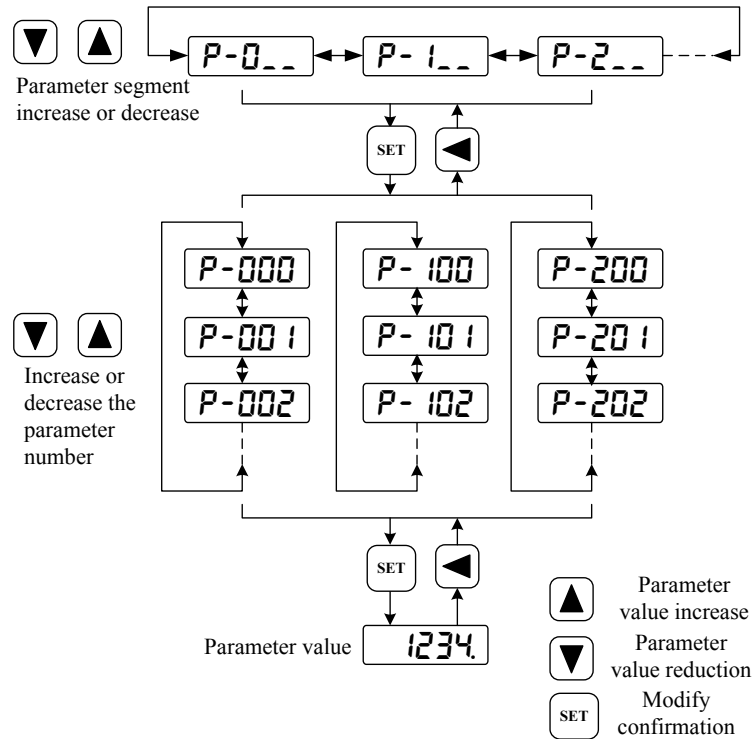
P-0__
P-1__
P-2__

Parameter segment increase or decrease

SET

P-000
P-001
P-002

P-100
P-101
P-102

P-200
P-201
P-202

Increase or decrease the parameter number

SET

Parameter value
1234.

Parameter value increase

Parameter value reduction

SET
Modify confirmation